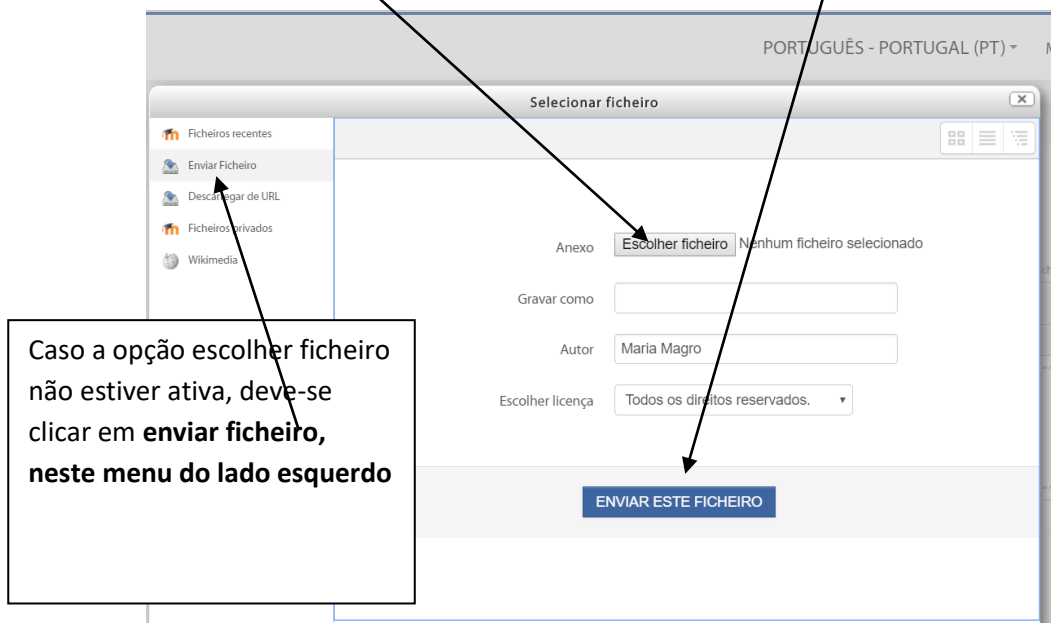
PORTUGUÊS - PORTUGAL (PT)

Selecionar ficheiro

Ficheiros recentes
Enviar Ficheiro
Descarregar de URL
Ficheiros privados
Wikimedia

Anexo Escolher ficheiro Nenhum ficheiro selecionado

Gravar como

Autor Maria Magro

Escolher licença Todos os direitos reservados.

ENVIAR ESTE FICHEIRO

Caso a opção escolher ficheiro não estiver ativa, deve-se clicar em **enviar ficheiro, neste menu do lado esquerdo**